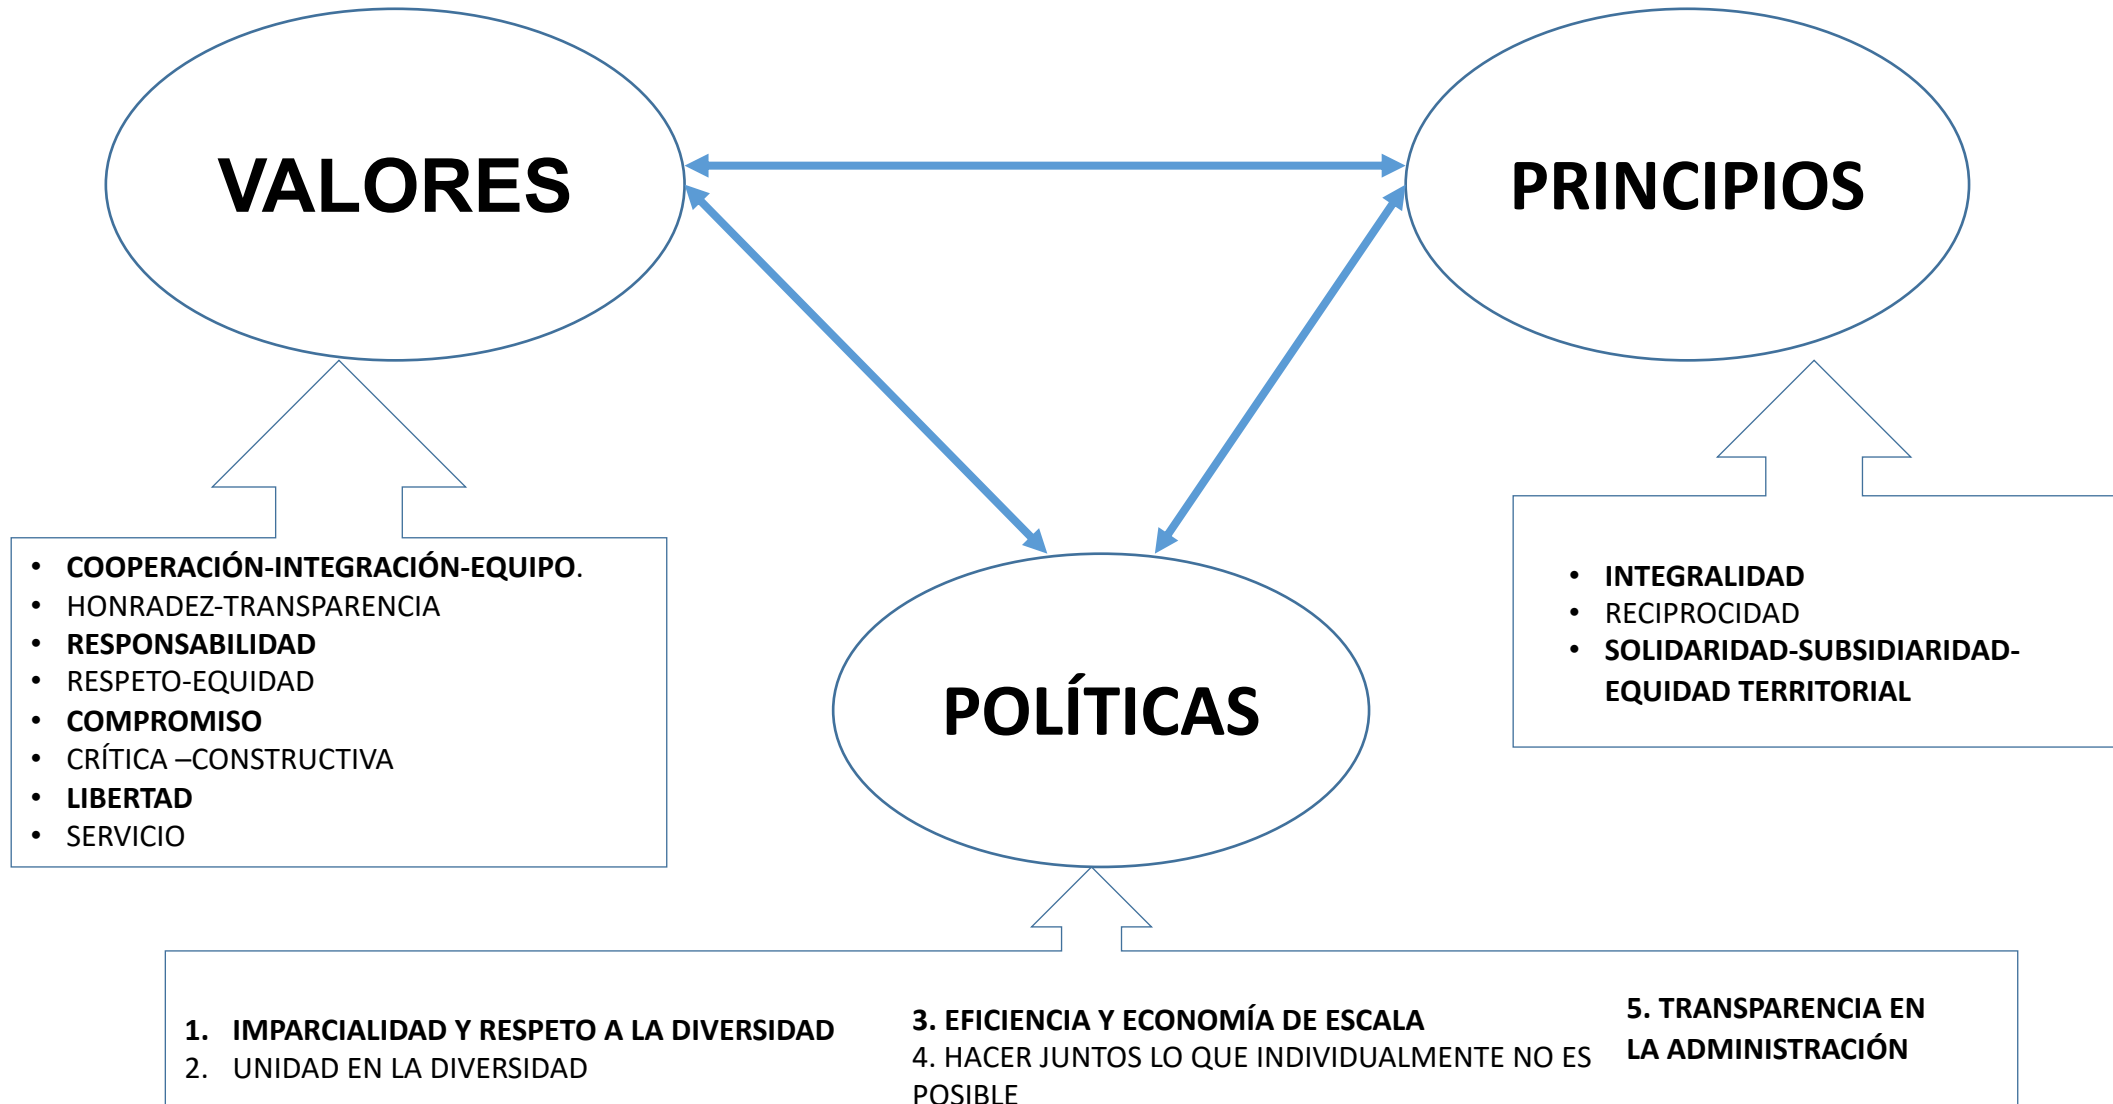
VALORES

PRINCIPIOS

- COOPERACIÓN-INTEGRACIÓN-EQUIPO.
- HONRADEZ-TRANSPARENCIA
- RESPONSABILIDAD
- RESPETO-EQUIDAD
- COMPROMISO
- CRÍTICA –CONSTRUCTIVA
- LIBERTAD
- SERVICIO

POLÍTICAS

- INTEGRALIDAD
- RECIPROCIDAD
- SOLIDARIDAD-SUBSIDIARIDAD-EQUIDAD TERRITORIAL

1. IMPARCIALIDAD Y RESPETO A LA DIVERSIDAD
2. UNIDAD EN LA DIVERSIDAD

3. EFICIENCIA Y ECONOMÍA DE ESCALA
4. HACER JUNTOS LO QUE INDIVIDUALMENTE NO ES POSIBLE

5. TRANSPARENCIA EN LA ADMINISTRACIÓN